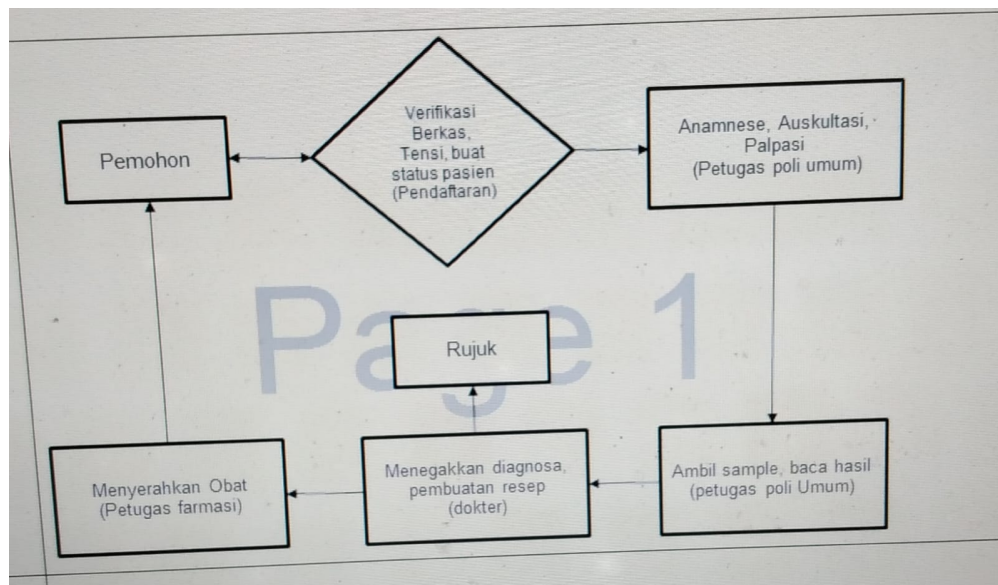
Pemohon

Verifikasi Berkas, Tensi, buat status pasien (Pendaftaran)

Anamnese, Auskultasi, Palpasi (Petugas poli umum)

Page 1

Rujuk

Menyerahkan Obat (Petugas farmasi)

Menegakkan diagnosa, pembuatan resep (dokter)

Ambil sample, baca hasil (petugas poli Umum)